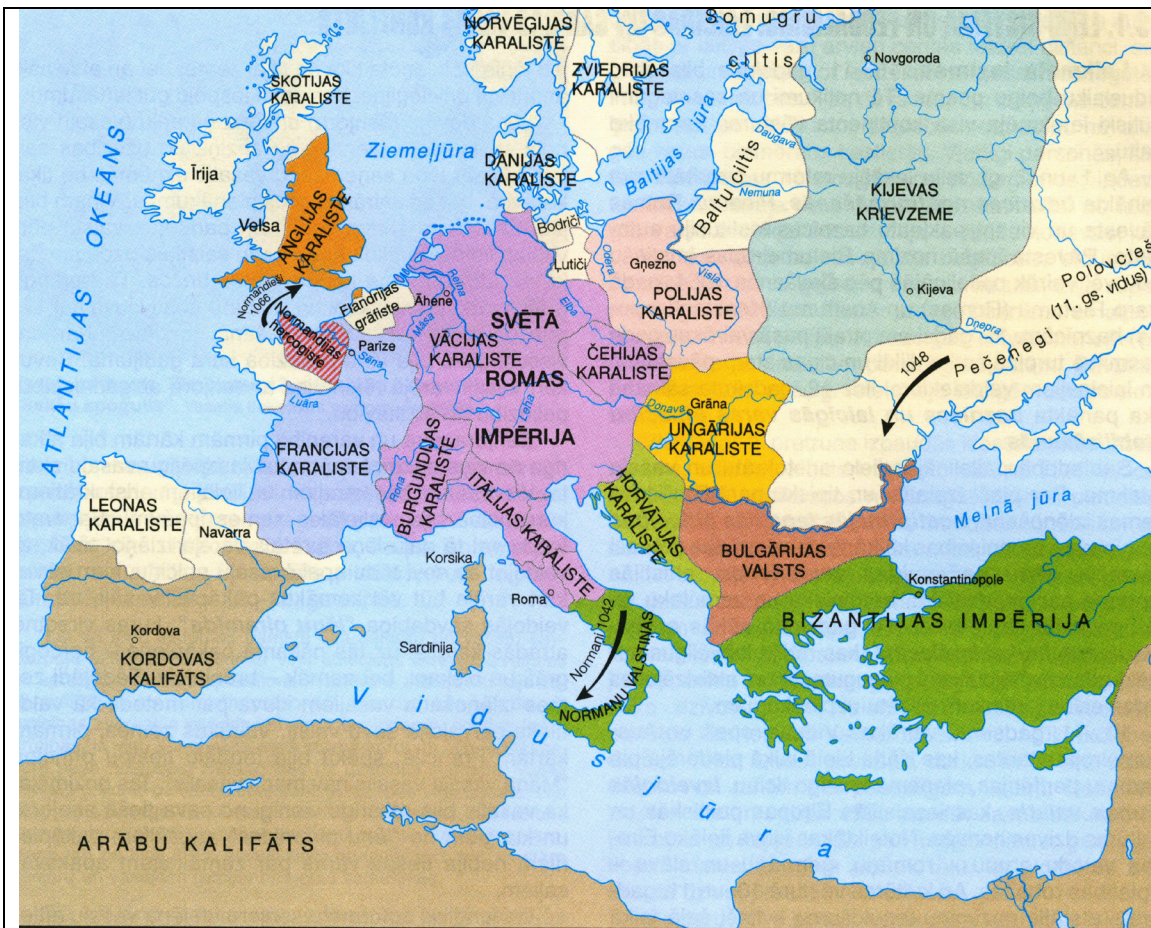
NORVĒĢIJAS KARALISTE

Somugru ciltis

Novgoroda

SKOTIJAS KARALISTE

ZVIEDRIJAS KARALISTE

ATLANTIJAS OKEĀNS

Ziemeļjūra

Baltijas jūra

Daugava

Īrija

DĀNIJAS KARALISTE

Baltu ciltis

Nemuna

KIJEVAS KRIEVZEME

Velsa

ANGLIJAS KARALISTE

Bodrīči

Lutiči

Odera

Gņezno

Visla

Polovcieši (11. gs. vidus)

Kijeva

Normandieši 1066

Normandijas hercogiste

Flandrijas grāfiste

Āhene

Reina

Elba

POLIJAS KARALISTE

Dnepra

Parīze

Māsa

SVĒTĀ

VĀCIJAS KARALISTE

ROMAS

ČEHIJAS KARALISTE

1048

Pečeņegi

Sēna

Luāra

Donava

Grāna

Leha

IMPĒRIJA

UNGĀRIJAS KARALISTE

FRANCIJAS KARALISTE

BURGUNDIJAS KARALISTE

Rona

ITĀLIJAS KARALISTE

HORVĀTIJAS KARALISTE

Melnā jūra

LEONAS KARALISTE

Navarra

BULGĀRIJAS VALSTS

Korsika

Konstantinopole

Roma

BIZANTIJAS IMPĒRIJA

Normaņi 1042

Kordova

NORMAŅU VALSTIŅAS

KORDOVAS KALIFĀTS

Sardīnija

Vidusjūra

ARĀBU KALIFĀTS